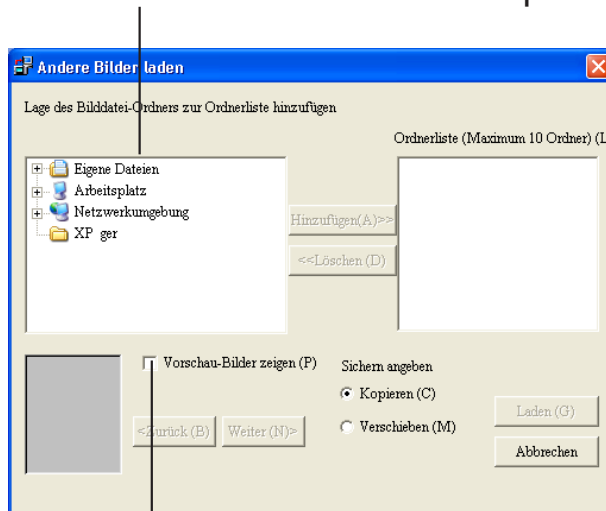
Andere Bilder laden

Lage des Bilddatei-Ordners zur Ordnerliste hinzufügen

Ordnerliste (Maximum 10 Ordner) (L

Eigene Dateien
Arbeitsplatz
Netzwerkumgebung
XP ger

Hinzufügen(A)>>
<<Löschen (D)

Vorschau-Bilder zeigen (P)

<Zurück (B) Weiter (N)>

Sichern angeben
Kopieren (C)
Verschieben (M)

Laden (G)
Abbrechen